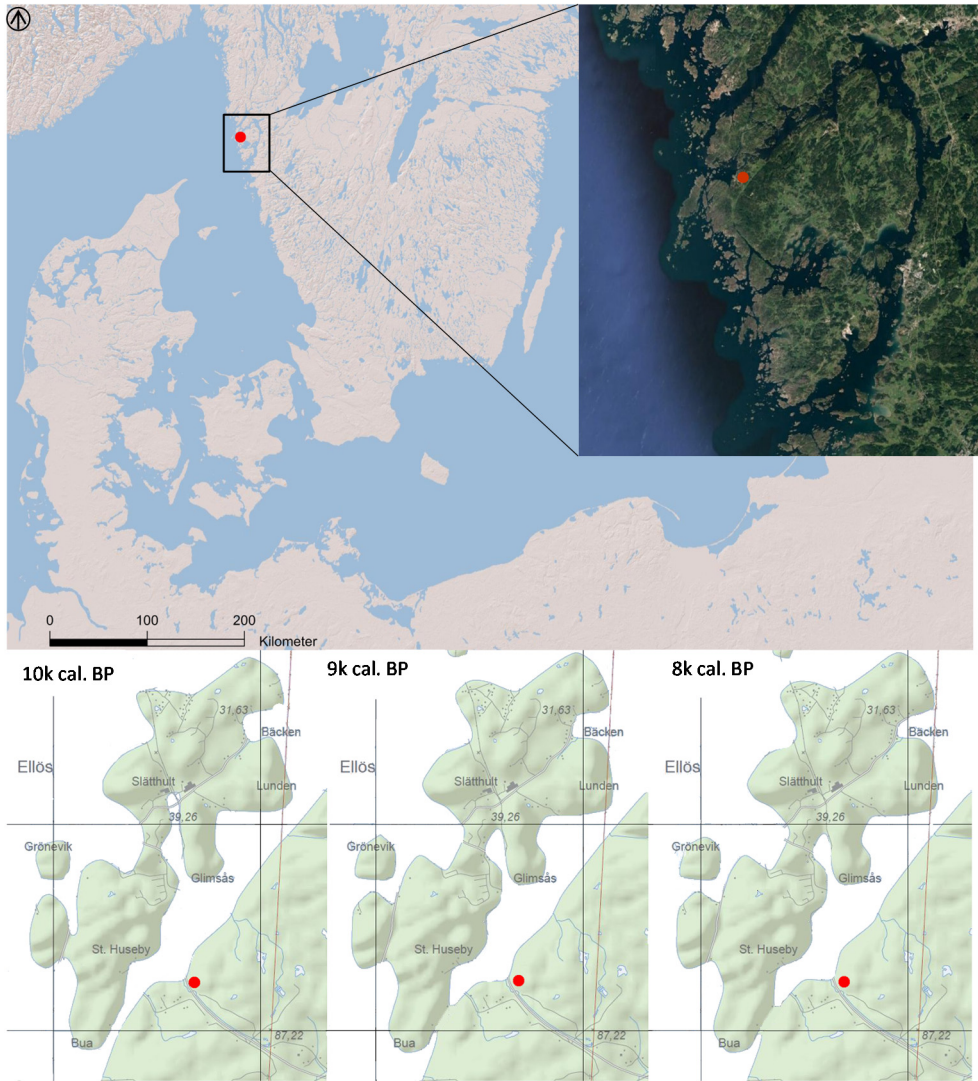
0 100 200
Kilometer

10k cal. BP
31,63
Bäcken
Ellös
Slätthult
Lunden
39,26
Grönevik
Glimsås
St. Huseby
87,22
Bua

9k cal. BP
31,63
Bäcken
Ellös
Slätthult
Lunden
39,26
Grönevik
Glimsås
St. Huseby
87,22
Bua

8k cal. BP
31,63
Bäcken
Ellös
Slätthult
Lunden
39,26
Grönevik
Glimsås
St. Huseby
87,22
Bua